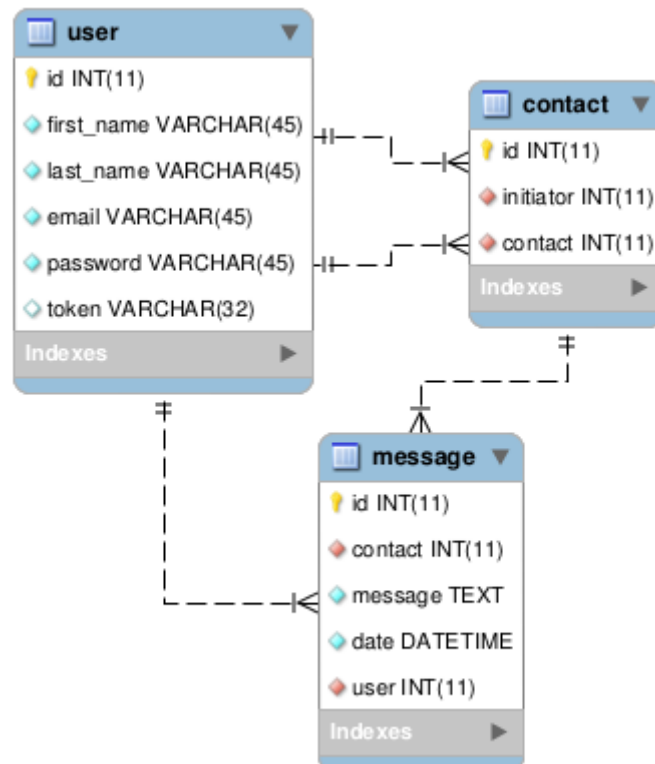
user
id INT(11)
first_name VARCHAR(45)
last_name VARCHAR(45)
email VARCHAR(45)
password VARCHAR(45)
token VARCHAR(32)
Indexes

contact
id INT(11)
initiator INT(11)
contact INT(11)
Indexes

message
id INT(11)
contact INT(11)
message TEXT
date DATETIME
user INT(11)
Indexes